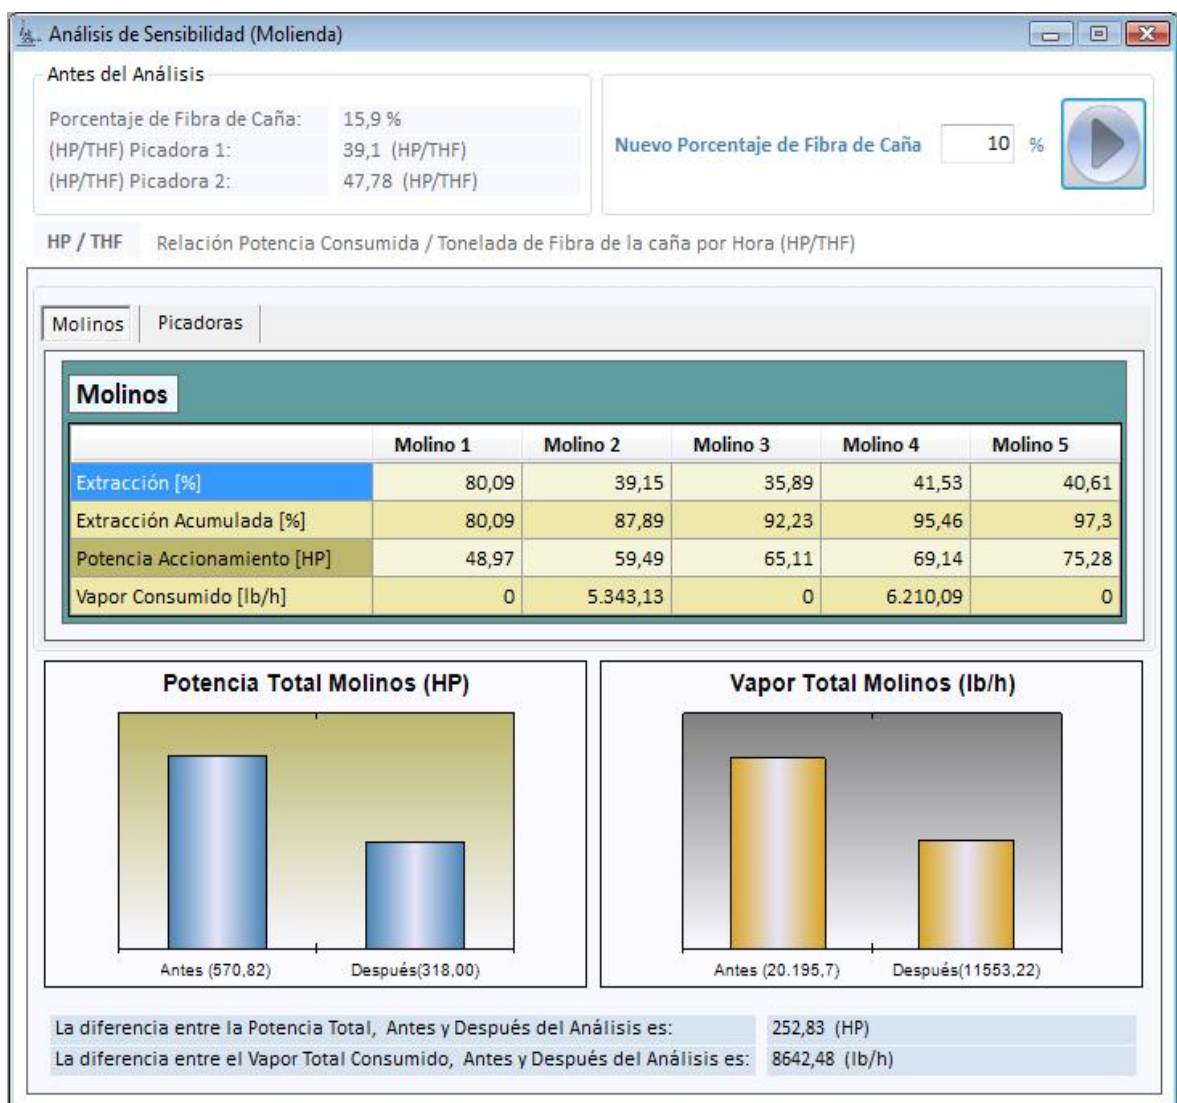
Análisis de Sensibilidad (Molienda)

Antes del Análisis

Porcentaje de Fibra de Caña: 15,9 %
(HP/THF) Picadora 1: 39,1 (HP/THF)
(HP/THF) Picadora 2: 47,78 (HP/THF)

Nuevo Porcentaje de Fibra de Caña 10 %

HP / THF Relación Potencia Consumida / Tonelada de Fibra de la caña por Hora (HP/THF)

Molinos Picadoras

Molinos

| | Molino 1 | Molino 2 | Molino 3 | Molino 4 | Molino 5 |
|---|---|---|---|---|---|
| Extracción [%] | 80,09 | 39,15 | 35,89 | 41,53 | 40,61 |
| Extracción Acumulada [%] | 80,09 | 87,89 | 92,23 | 95,46 | 97,3 |
| Potencia Accionamiento [HP] | 48,97 | 59,49 | 65,11 | 69,14 | 75,28 |
| Vapor Consumido [lb/h] | 0 | 5.343,13 | 0 | 6.210,09 | 0 |

Potencia Total Molinos (HP)

Antes (570,82) Después(318,00)

Vapor Total Molinos (lb/h)

Antes (20.195,7) Después(11553,22)

La diferencia entre la Potencia Total, Antes y Después del Análisis es: 252,83 (HP)
La diferencia entre el Vapor Total Consumido, Antes y Después del Análisis es: 8642,48 (lb/h)